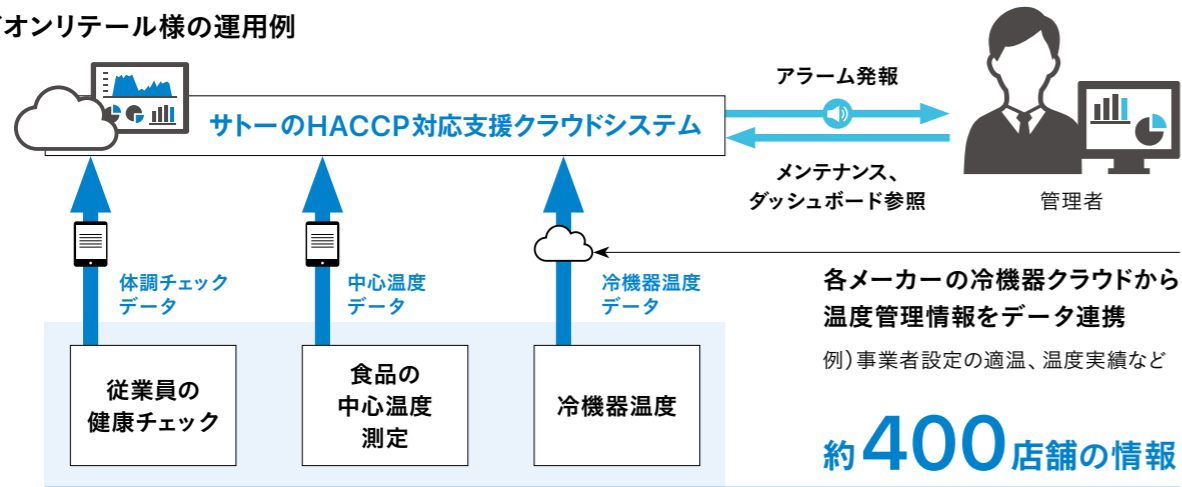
イオンリテール様の運用例

サトーのHACCP対応支援クラウドシステム

アラーム発報

メンテナンス、
ダッシュボード参照

管理者

体調チェック
データ

中心温度
データ

冷機器温度
データ

各メーカーの冷機器クラウドから
温度管理情報をデータ連携

例）事業者設定の適温、温度実績など

従業員の
健康チェック

食品の
中心温度
測定

冷機器温度

約400店舗の情報